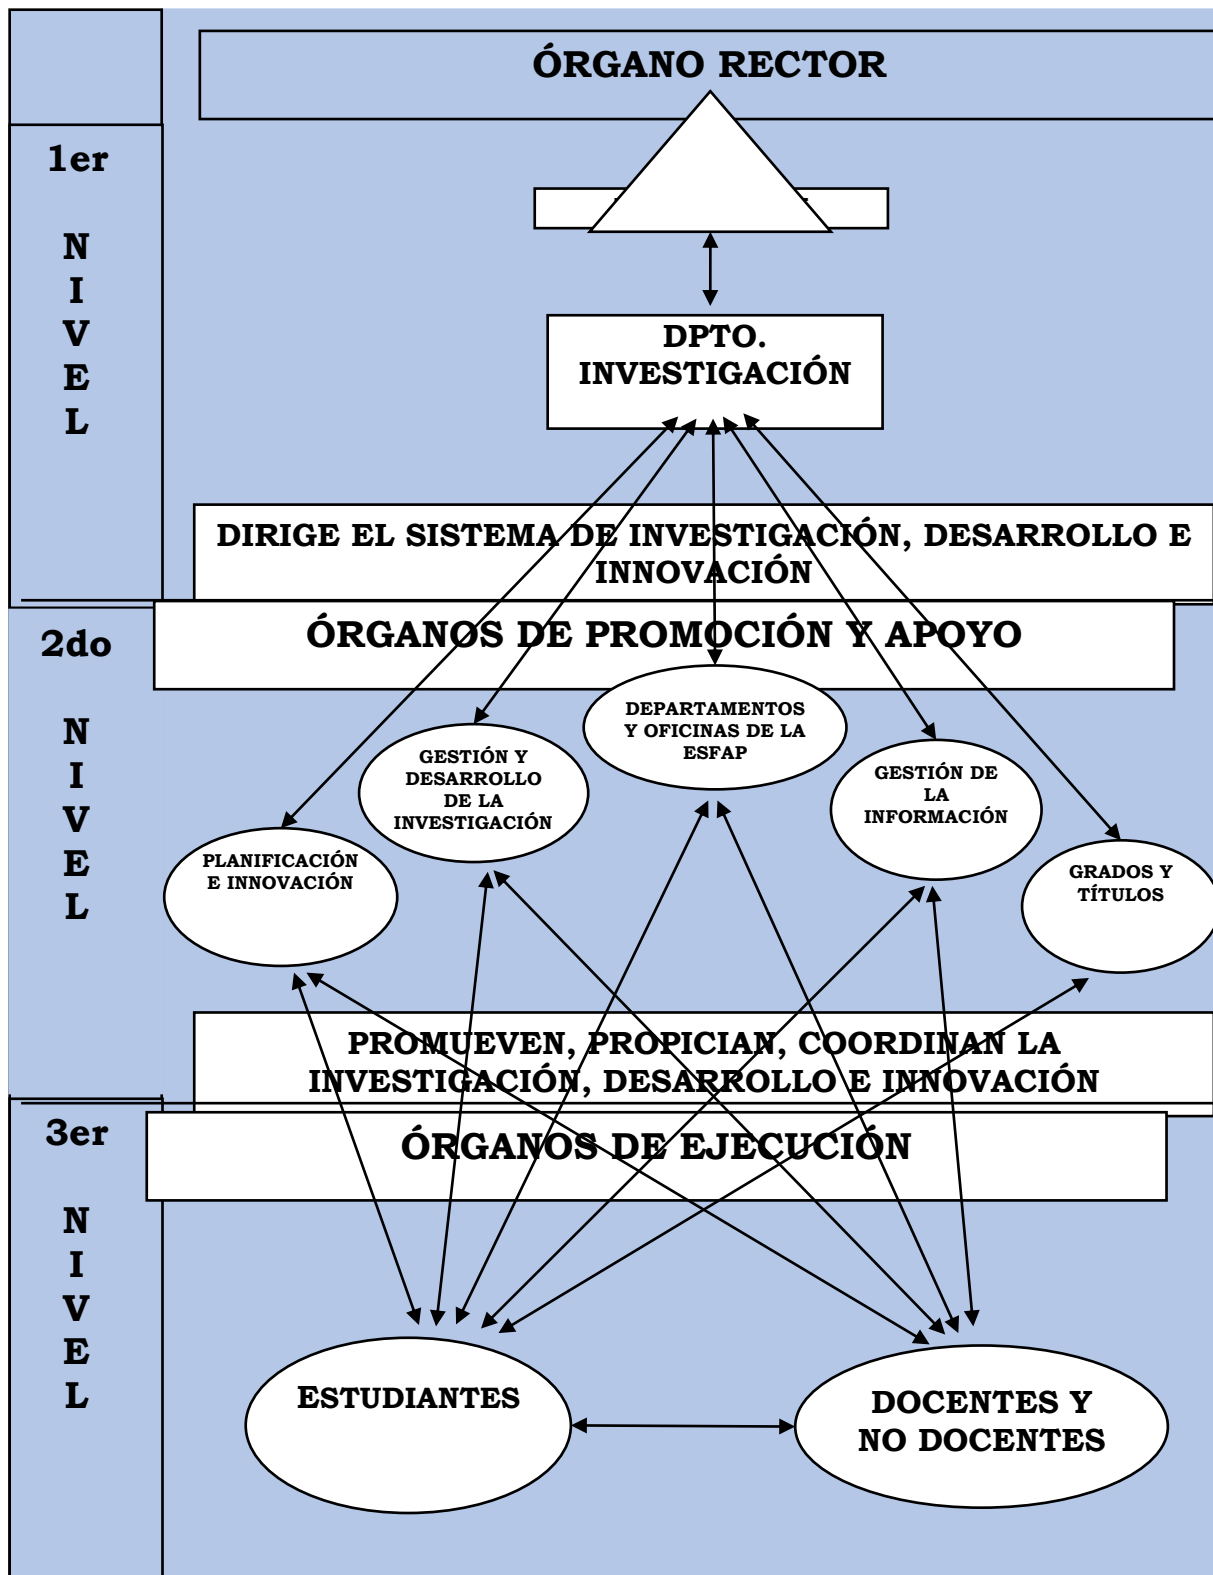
ÓRGANO RECTOR

1er
N
I
V
E
L

DPTO. INVESTIGACIÓN

DIRIGE EL SISTEMA DE INVESTIGACIÓN, DESARROLLO E INNOVACIÓN

2do
N
I
V
E
L

ÓRGANOS DE PROMOCIÓN Y APOYO

DEPARTAMENTOS Y OFICINAS DE LA ESFAP

GESTIÓN Y DESARROLLO DE LA INVESTIGACIÓN

GESTIÓN DE LA INFORMACIÓN

PLANIFICACIÓN E INNOVACIÓN

GRADOS Y TÍTULOS

PROMUEVEN, PROPICIAN, COORDINAN LA INVESTIGACIÓN, DESARROLLO E INNOVACIÓN

3er
N
I
V
E
L

ÓRGANOS DE EJECUCIÓN

ESTUDIANTES

DOCENTES Y NO DOCENTES